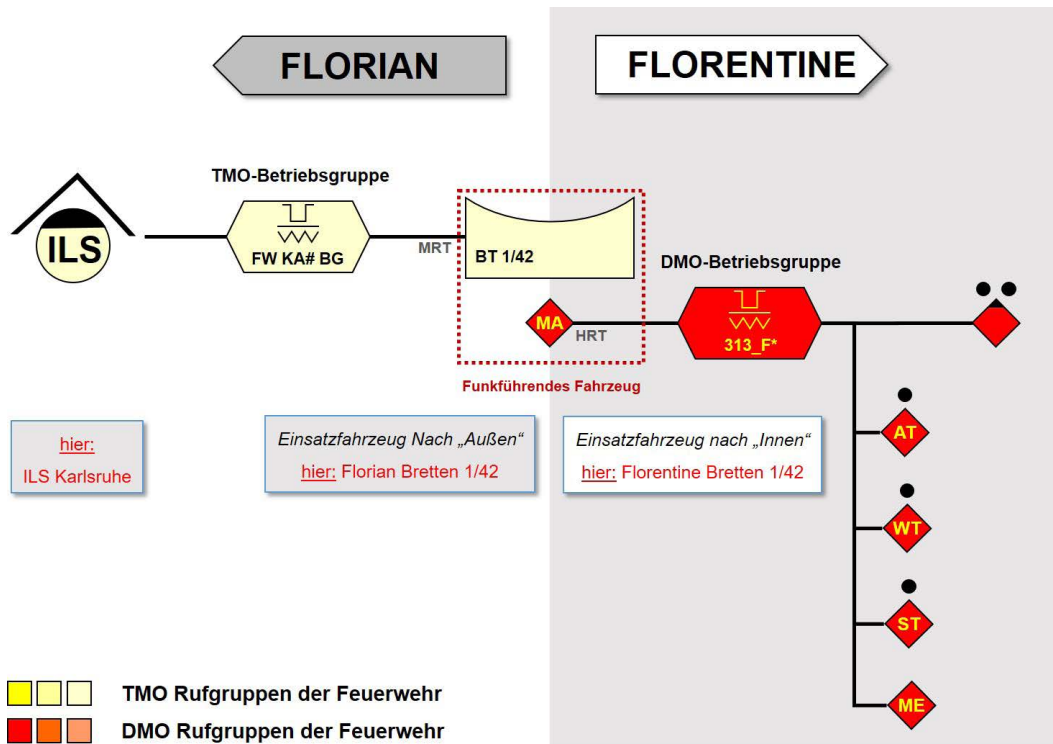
FLORIAN

FLORENTINE

TMO-Betriebsgruppe

ILS

FW KA# BG

MRT

BT 1/42

DMO-Betriebsgruppe

MA

HRT

313_F*

Funkführendes Fahrzeug

hier:
ILS Karlsruhe

Einsatzfahrzeug Nach „Außen“
hier: Florian Bretten 1/42

Einsatzfahrzeug nach „Innen“
hier: Florentine Bretten 1/42

AT

WT

ST

ME

TMO Rufgruppen der Feuerwehr

DMO Rufgruppen der Feuerwehr